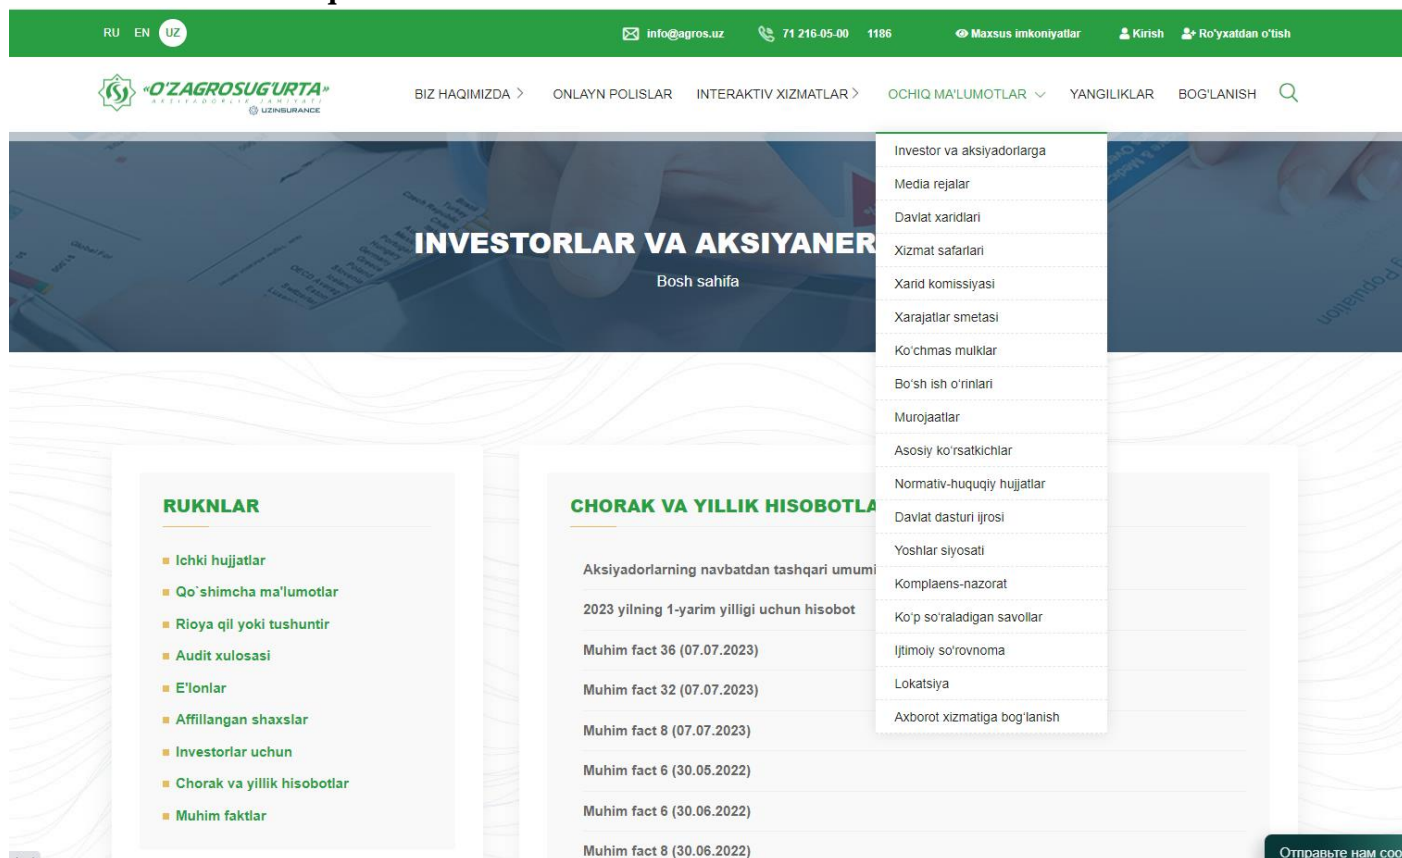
RU EN UZ

info@agros.uz 71 216-05-00 1186 Maxsus imkoniyatlar Kirish Ro'yxatdan o'tish

«O'ZAGROSUG'URTA» AKSIYADORLIK JAMIYATI UZINSURANCE

BIZ HAQIMIZDA ONLAYN POLISLAR INTERAKTIV XIZMATLAR OCHIQ MA'LUMOTLAR YANGILIKLAR BOG'LANISH

Investor va aksiyadorlarga
Media rejalar
Davlat xaridlari
Xizmat safarlari
Xarid komissiyasi
Xarajatlar smetasi
Ko'chmas mulklar
Bo'sh ish o'rinlari
Murojaatlar
Asosiy ko'rsatkichlar
Normativ-huquqiy hujjatlar
Davlat dasturi ijrosi
Yoshlar siyosati
Komplaens-nazorat
Ko'p so'raladigan savollar
Ijtimoiy so'rovnoma
Lokatsiya
Axborot xizmatiga bog'lanish

INVESTORLAR VA AKSIYANER

Bosh sahifa

RUKNLAR

Ichki hujjatlar
Qo`shimcha ma'lumotlar
Rioya qil yoki tushuntir
Audit xulosasi
E'lonlar
Affillangan shaxslar
Investorlar uchun
Chorak va yillik hisobotlar
Muhim faktlar

CHORAK VA YILLIK HISOBOTLA

Aksiyadorlarning navbatdan tashqari umumi
2023 yilning 1-yarim yilligi uchun hisobot
Muhim fact 36 (07.07.2023)
Muhim fact 32 (07.07.2023)
Muhim fact 8 (07.07.2023)
Muhim fact 6 (30.05.2022)
Muhim fact 6 (30.06.2022)
Muhim fact 8 (30.06.2022)

Отправьте нам соо